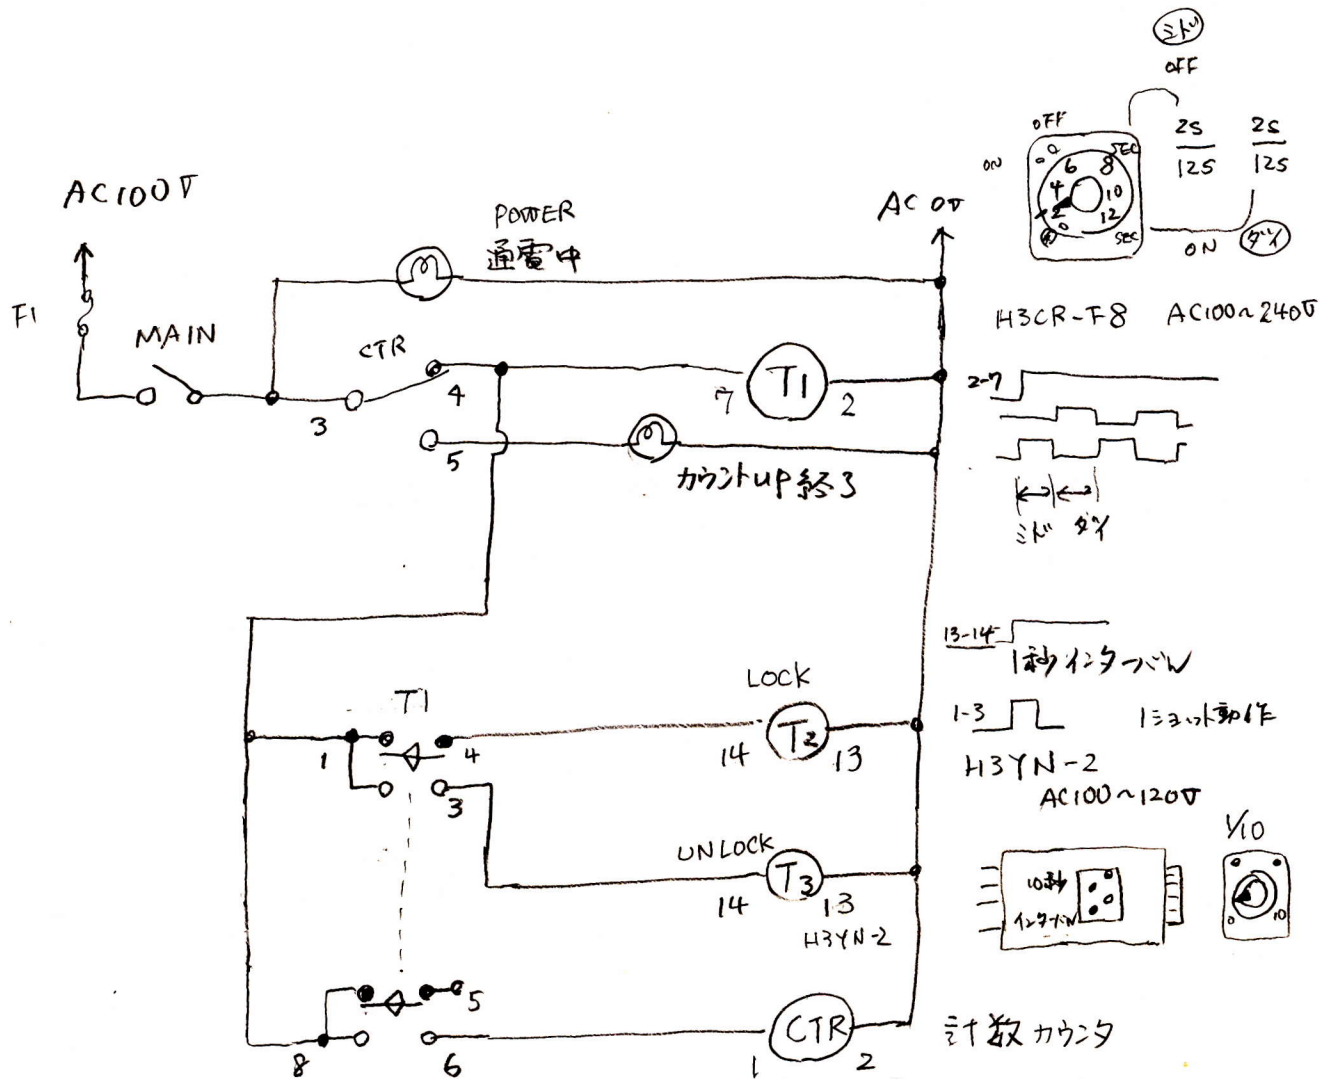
ミドリ
OFF
OFF
ON
SEC
6 8
4 10
2 12
0
SEC
2S
12S
2S
12S
ON
ダイ

AC100V
AC 0V
POWER
通電中
F1
MAIN
CTR
3
4
5
7
T1
2
カウントUP終了
H3CR-F8 AC100~240V
2-7
ミドリ ダイ
13-14
1秒インターバル
LOCK
T1
1
4
3
14
T2
13
1-3
1ショット動作
H3YN-2
AC100~120V
1/10
UNLOCK
14
T3
13
H3YN-2
10秒
インターバル
0
10
5
8
6
CTR
1
2
計数カウンタ